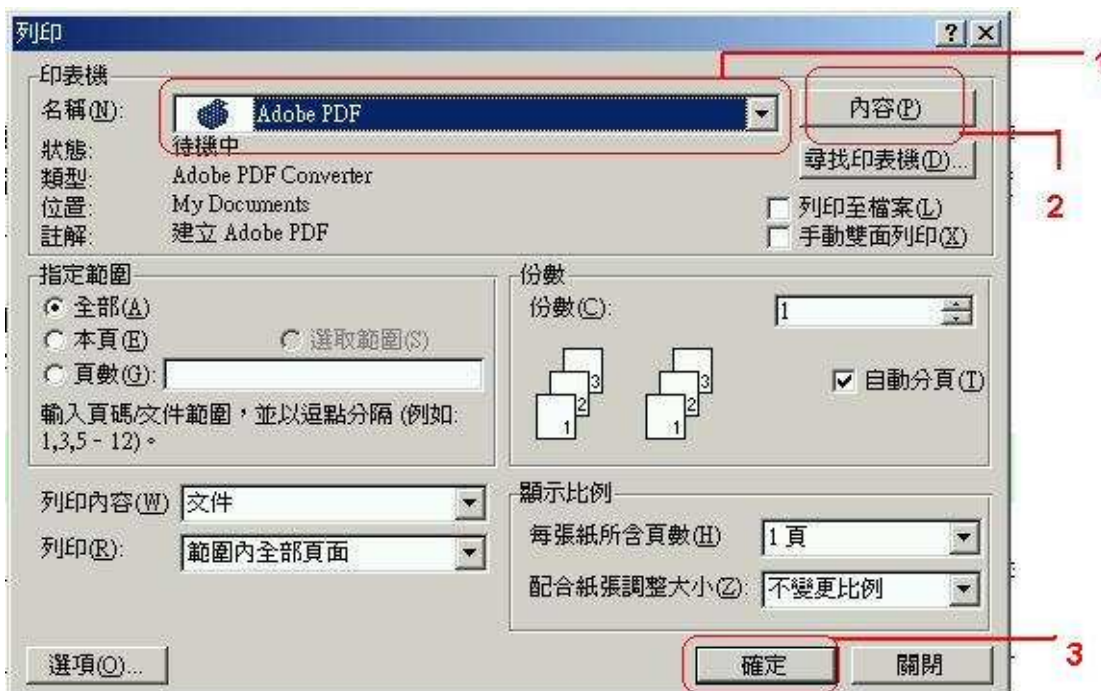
列印

?

印表機

名稱(N): Adobe PDF

內容(P)

狀態: 待機中

類型: Adobe PDF Converter

位置: My Documents

註解: 建立 Adobe PDF

尋找印表機(D)...

列印至檔案(L)

手動雙面列印(X)

1

2

指定範圍

全部(A)

本頁(E)

選取範圍(S)

頁數(G):

輸入頁碼/文件範圍，並以逗點分隔 (例如: 1,3,5 - 12)。

份數

份數(C): 1

3 2 1

3 2 1

自動分頁(T)

列印內容(W) 文件

列印(R): 範圍內全部頁面

顯示比例

每張紙所含頁數(H) 1 頁

配合紙張調整大小(Z): 不變更比例

選項(O)...

確定

關閉

3